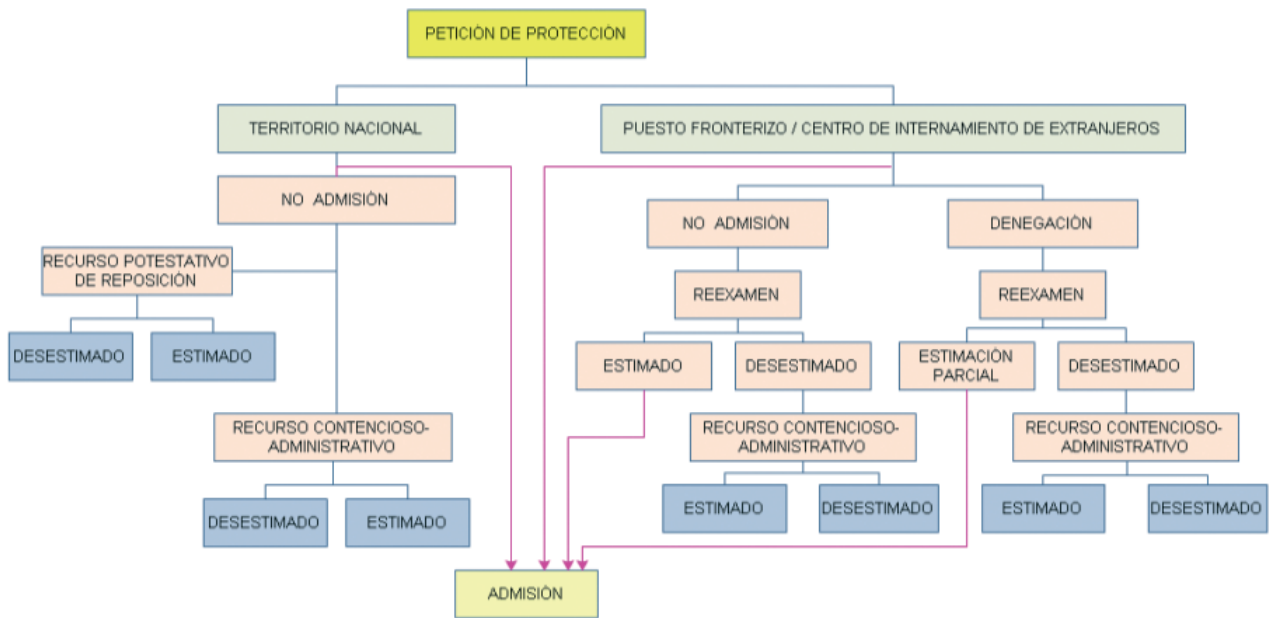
PETICIÒN DE PROTECCIÒN

TERRITORIO NACIONAL

PUESTO FRONTERIZO / CENTRO DE INTERNAMIENTO DE EXTRANJEROS

NO ADMISIÒN

RECURSO POTESTATIVO DE REPOSICIÓN

DESESTIMADO

ESTIMADO

RECURSO CONTENCIOSO-ADMINISTRATIVO

DESESTIMADO

ESTIMADO

NO ADMISIÒN

REEXAMEN

ESTIMADO

DESESTIMADO

RECURSO CONTENCIOSO-ADMINISTRATIVO

ESTIMADO

DESESTIMADO

DENEGACIÒN

REEXAMEN

ESTIMACIÒN PARCIAL

DESESTIMADO

RECURSO CONTENCIOSO-ADMINISTRATIVO

ESTIMADO

DESESTIMADO

ADMISIÒN